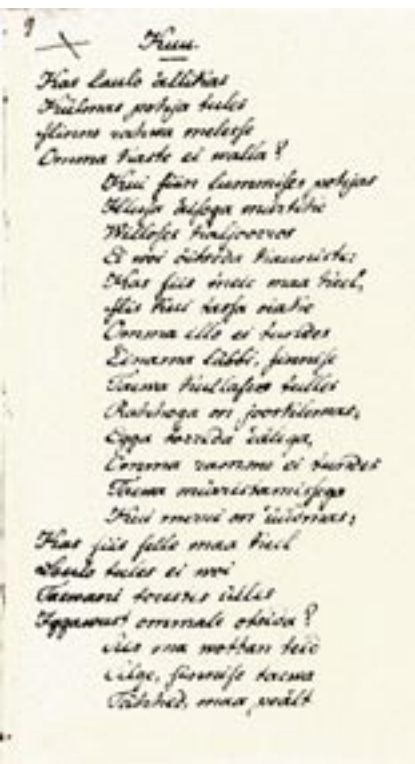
9

Kuu.

Kas laulo töllikas
Külmas pohja tules
Ilma vaiwa melesse
Omma tarto ei malla?
Kui sääl luminitse pohjas
Illuse säsega murtoki
Willeses kindirowes
Ei woi öitsda kaunista.
Kas siis inein maa tüel,
Kus kui tasja riata
Omma ello ei tuida
Ennamb lätti, jumalise
Tuima külla tules
Rahuga on jostlemas,
Egga terwide öilega,
Omma ramme ei tüida
Tema murrettamisega
Kui merewi on üllewaas;
Kas siis sello maa tiel
Laulo tules ei woi
Toimaest tousis üllas
Iggawest ommale ohkida?
Sis ona nottan teie
Ilge, jumalise tuema
Täehed, maa, wälk